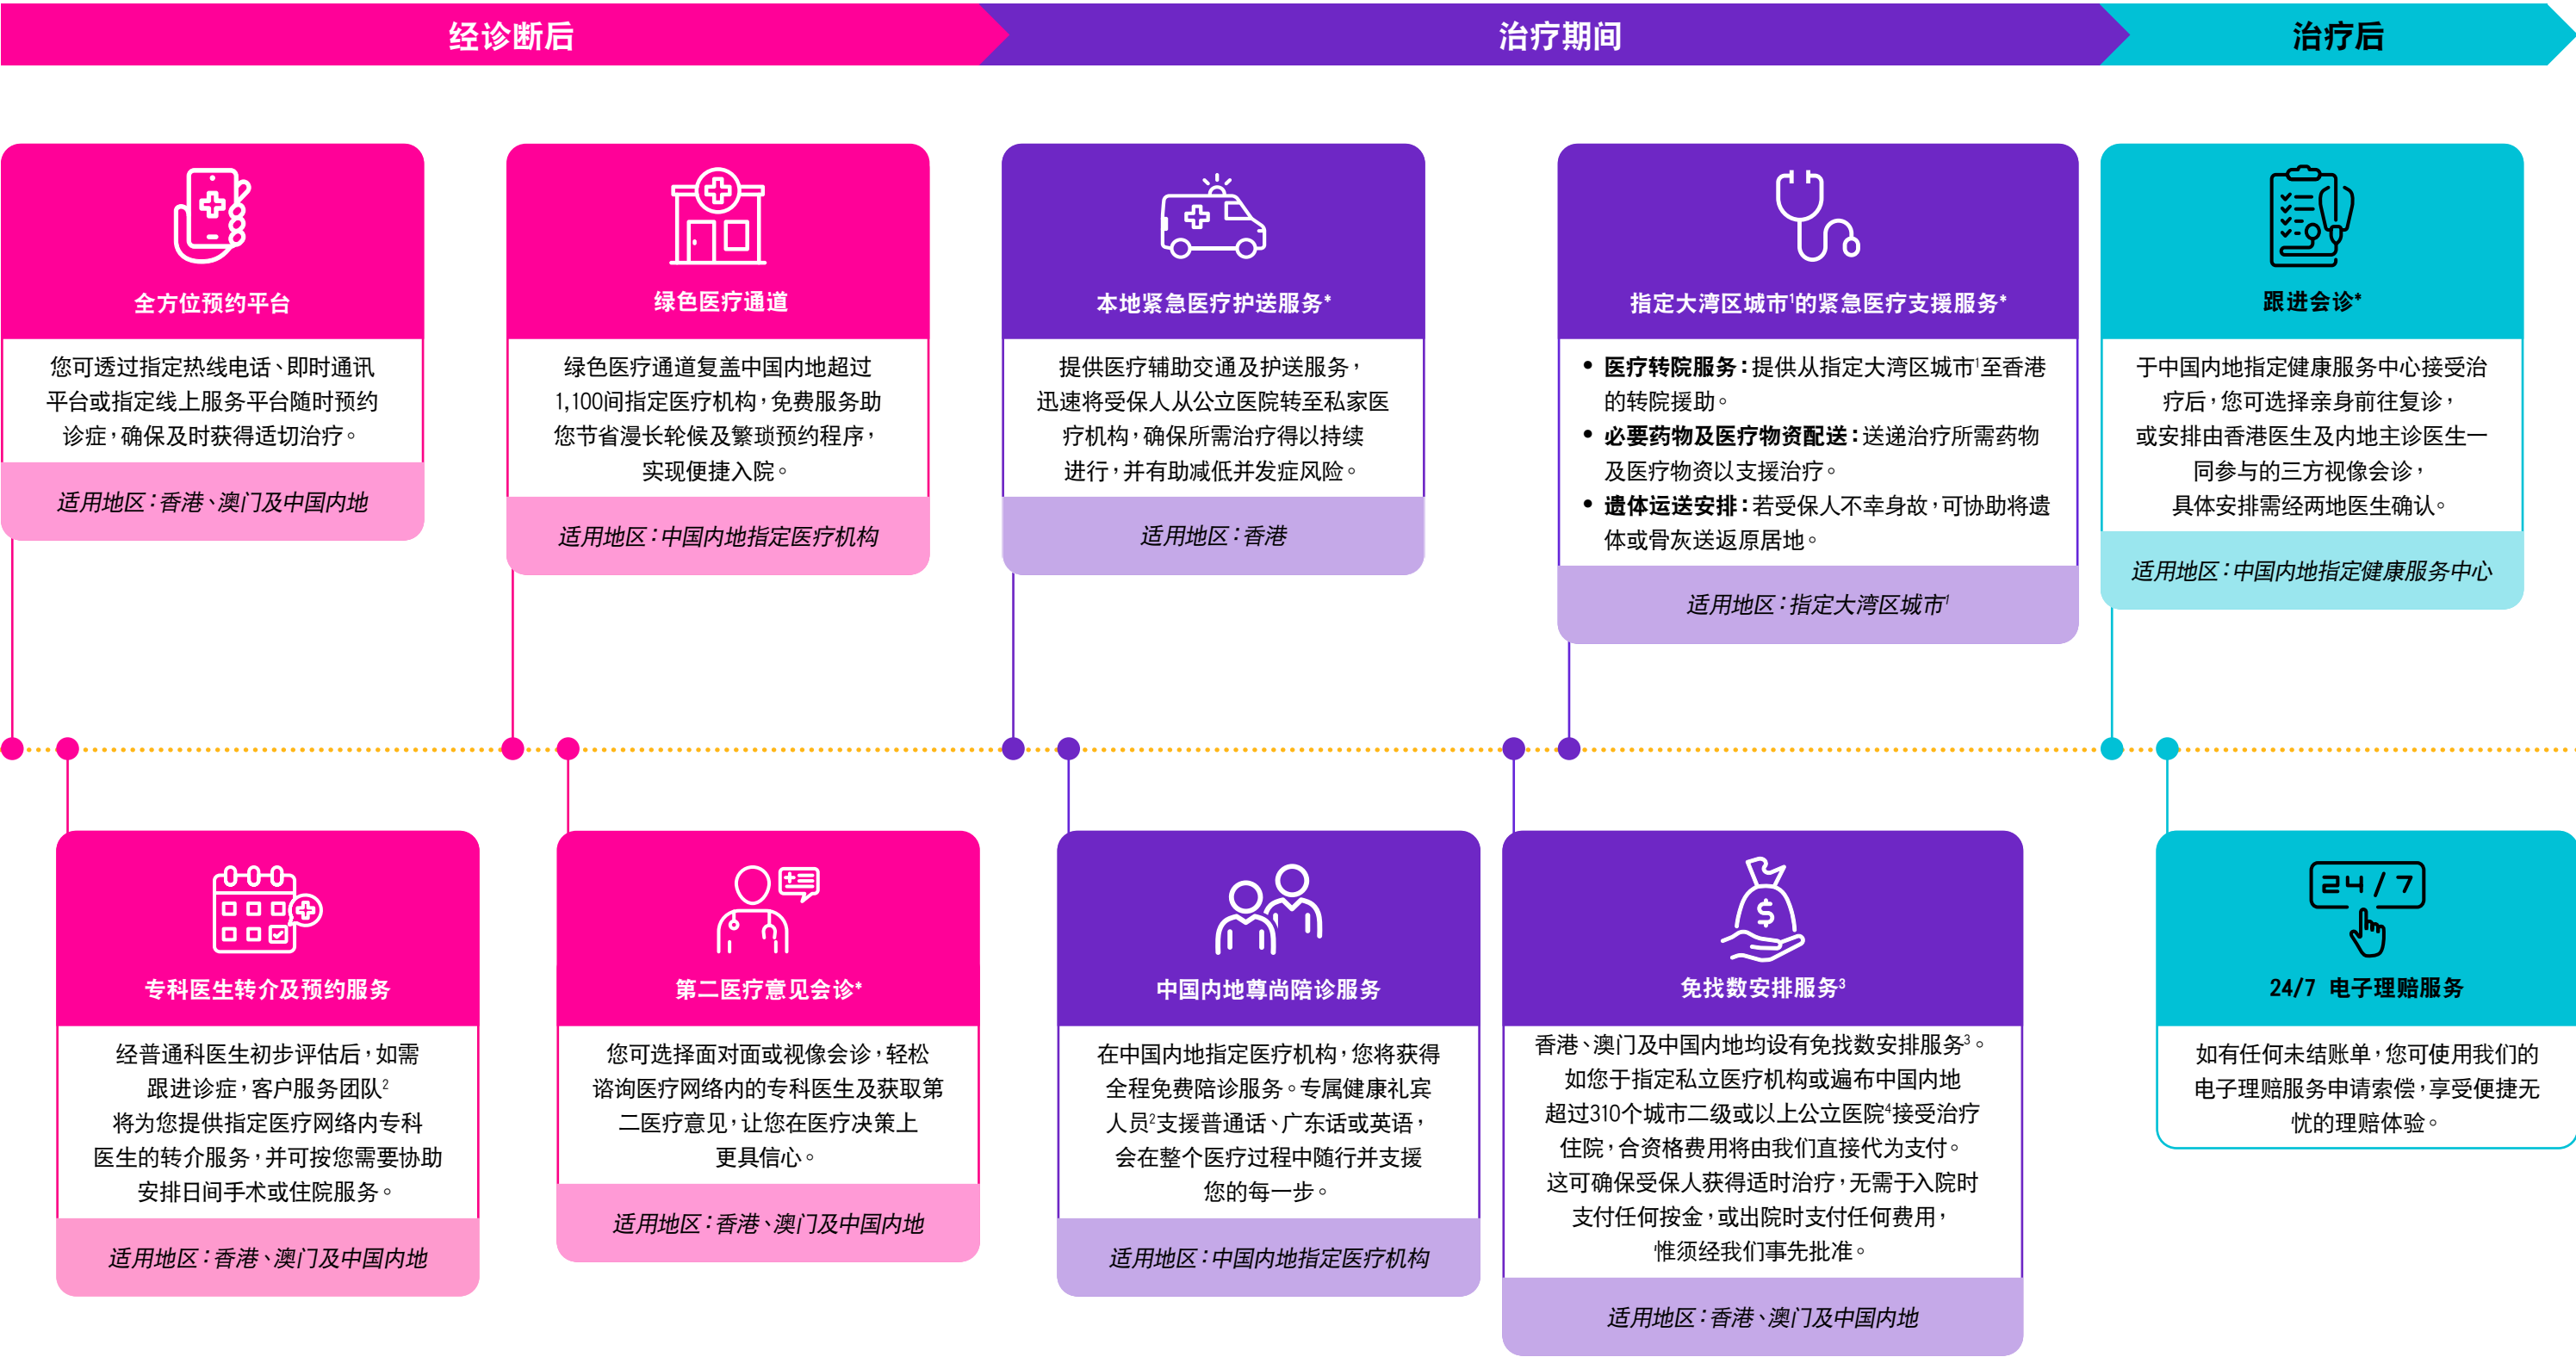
经诊断后

治疗期间

治疗后

全方位预约平台

您可透过指定热线电话、即时通讯平台或指定线上服务平台随时预约诊症，确保及时获得适切治疗。

适用地区：香港、澳门及中国内地

绿色医疗通道

绿色医疗通道复盖中国内地超过1,100间指定医疗机构，免费服务助您节省漫长轮候及繁琐预约程序，实现便捷入院。

适用地区：中国内地指定医疗机构

本地紧急医疗护送服务*

提供医疗辅助交通及护送服务，迅速将受保人从公立医院转至私家医疗机构，确保所需治疗得以持续进行，并有助减低并发症风险。

适用地区：香港

指定大湾区城市$^1$的紧急医疗支援服务*

• 医疗转院服务：提供从指定大湾区城市$^1$至香港的转院援助。
• 必要药物及医疗物资配送：送递治疗所需药物及医疗物资以支援治疗。
• 遗体运送安排：若受保人不幸身故，可协助将遗体或骨灰送返原居地。

适用地区：指定大湾区城市$^1$

跟进会诊*

于中国内地指定健康服务中心接受治疗后，您可选择亲身前往复诊，或安排由香港医生及内地主诊医生一同参与的三方视像会诊，具体安排需经两地医生确认。

适用地区：中国内地指定健康服务中心

专科医生转介及预约服务

经普通科医生初步评估后，如需跟进诊症，客户服务团队$^2$将为您提供指定医疗网络内专科医生的转介服务，并可按您需要协助安排日间手术或住院服务。

适用地区：香港、澳门及中国内地

第二医疗意见会诊*

您可选择面对面或视像会诊，轻松谘询医疗网络内的专科医生及获取第二医疗意见，让您在医疗决策上更具信心。

适用地区：香港、澳门及中国内地

中国内地尊尚陪诊服务

在中国内地指定医疗机构，您将获得全程免费陪诊服务。专属健康礼宾人员$^2$支援普通话、广东话或英语，会在整个医疗过程中随行并支援您的每一步。

适用地区：中国内地指定医疗机构

免找数安排服务$^3$

香港、澳门及中国内地均设有免找数安排服务$^3$。如您于指定私立医疗机构或遍布中国内地超过310个城市二级或以上公立医院$^4$接受治疗住院，合资格费用将由我们直接代为支付。这可确保受保人获得适时治疗，无需于入院时支付任何按金，或出院时支付任何费用，惟须经我们事先批准。

适用地区：香港、澳门及中国内地

24/7

24/7 电子理赔服务

如有任何未结账单，您可使用我们的电子理赔服务申请索偿，享受便捷无忧的理赔体验。